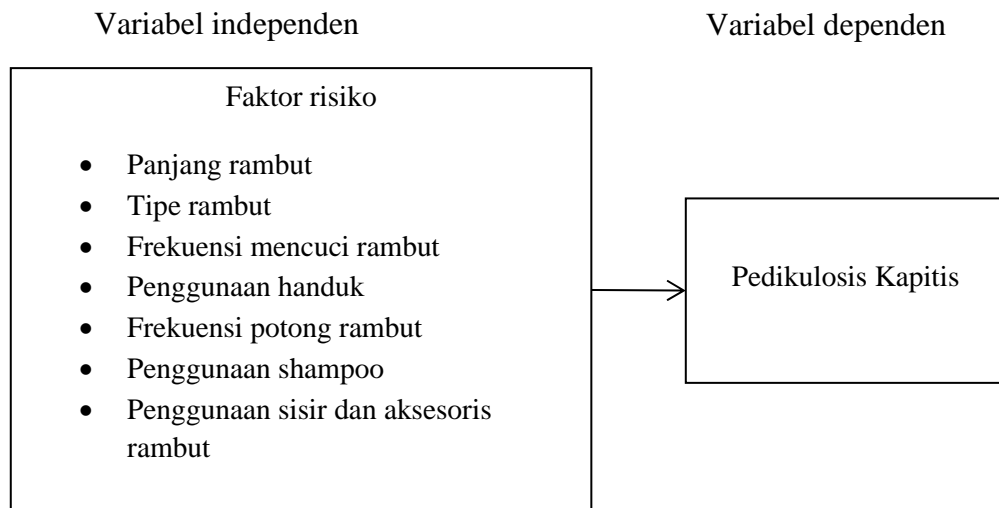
Variabel independen

Variabel dependen

Faktor risiko

- Panjang rambut
- Tipe rambut
- Frekuensi mencuci rambut
- Penggunaan handuk
- Frekuensi potong rambut
- Penggunaan shampoo
- Penggunaan sisir dan aksesoris rambut

Pedikulosis Kapitis